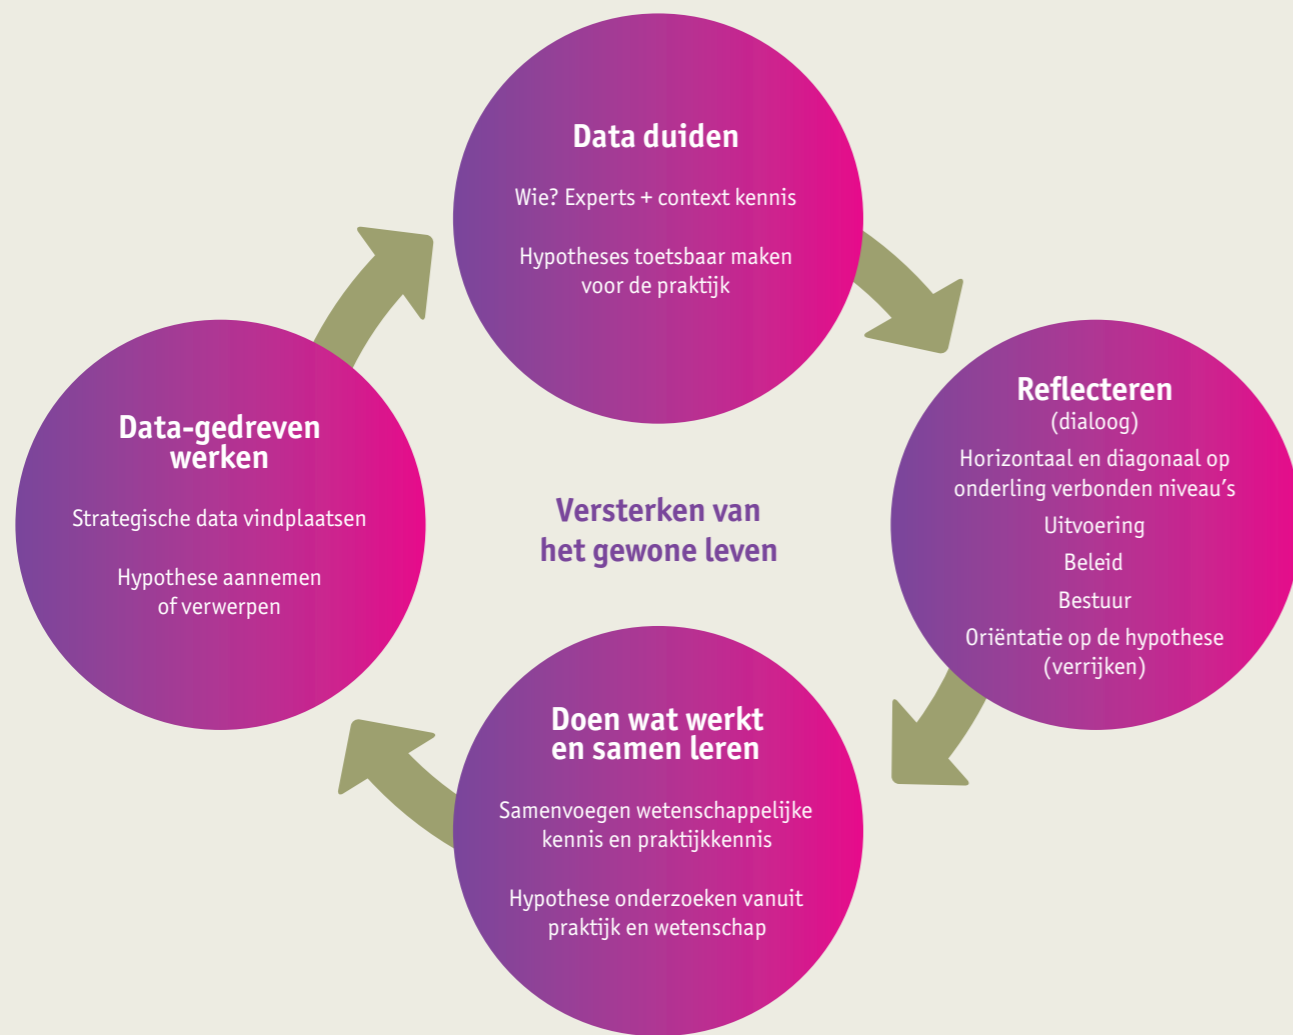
Data duiden

Wie? Experts + context kennis

Hypotheses toetsbaar maken voor de praktijk

Reflecteren
(dialoog)

Horizontaal en diagonaal op onderling verbonden niveau's

Uitvoering

Beleid

Bestuur

Oriëntatie op de hypothese (verrijken)

Doen wat werkt en samen leren

Samenvoegen wetenschappelijke kennis en praktijkkennis

Hypothese onderzoeken vanuit praktijk en wetenschap

Data-gedreven werken

Strategische data vindplaatsen

Hypothese aannemen of verwerpen

Versterken van het gewone leven